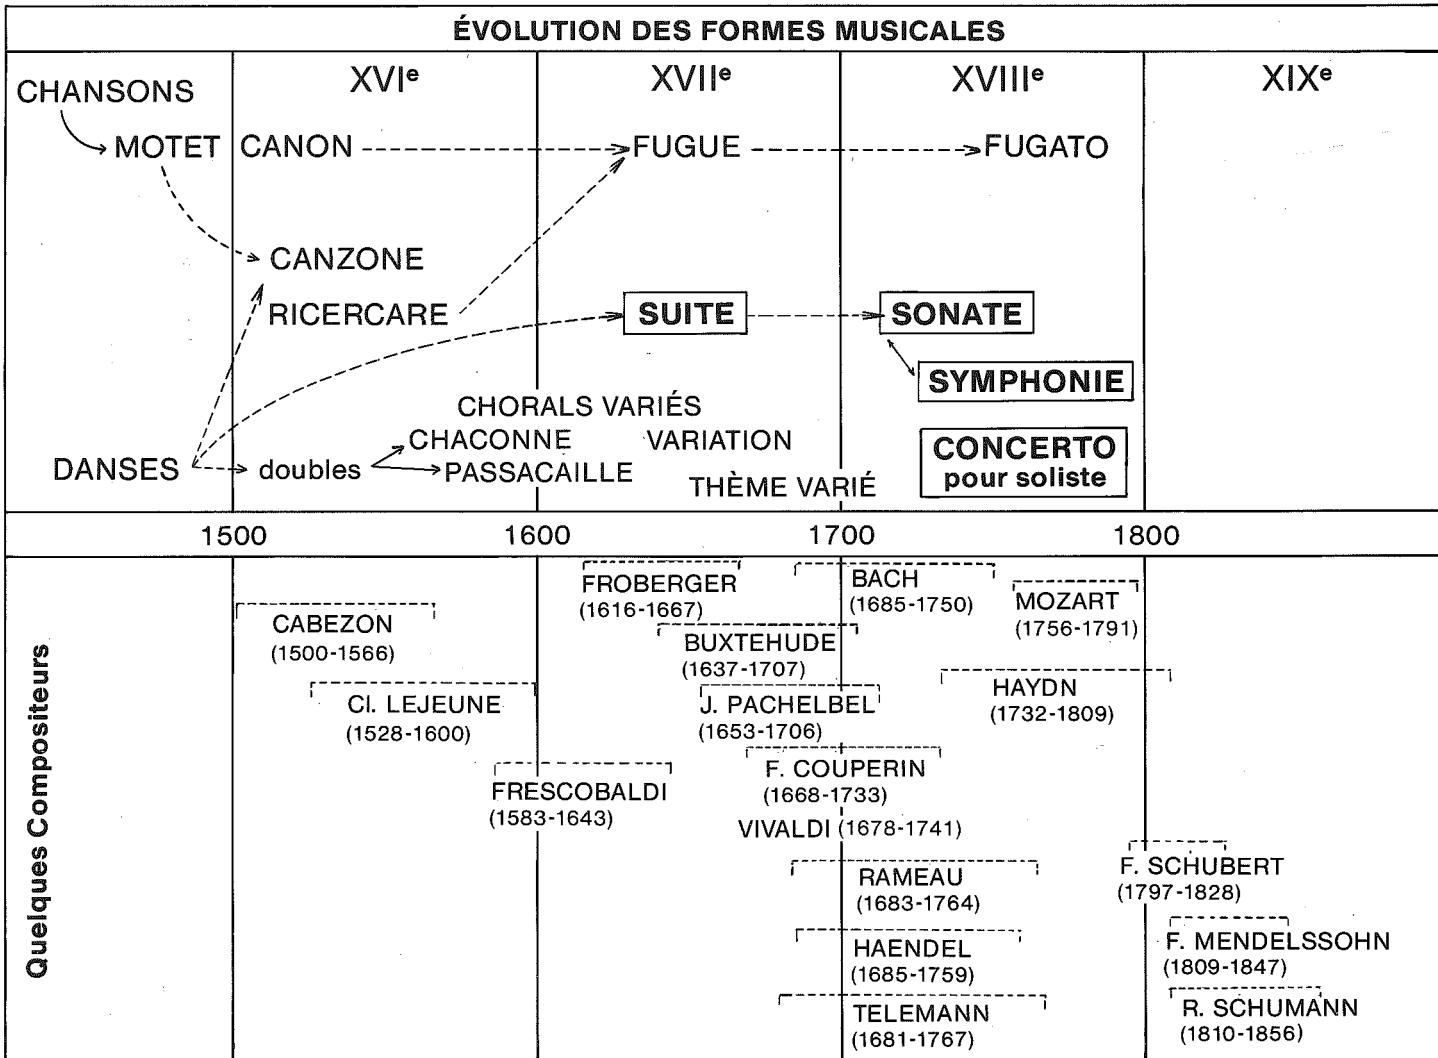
ÉVOLUTION DES FORMES MUSICALES

CHANSONS

XVI$^{e}$

XVII$^{e}$

XVIII$^{e}$

XIX$^{e}$

MOTET

CANON

FUGUE

FUGATO

CANZONE

RICERCARE

SUITE

SONATE

SYMPHONIE

CHORALS VARIÉS

CHACONNE

VARIATION

CONCERTO pour soliste

DANSES

doubles

PASSACAILLE

THÈME VARIÉ

1500

1600

1700

1800

Quelques Compositeurs

FROBERGER (1616-1667)

BACH (1685-1750)

MOZART (1756-1791)

CABEZON (1500-1566)

BUXTEHUDE (1637-1707)

Cl. LEJEUNE (1528-1600)

J. PACHELBEL (1653-1706)

HAYDN (1732-1809)

FRESCOBALDI (1583-1643)

F. COUPERIN (1668-1733)

VIVALDI (1678-1741)

RAMEAU (1683-1764)

F. SCHUBERT (1797-1828)

HAENDEL (1685-1759)

F. MENDELSSOHN (1809-1847)

TELEMANN (1681-1767)

R. SCHUMANN (1810-1856)